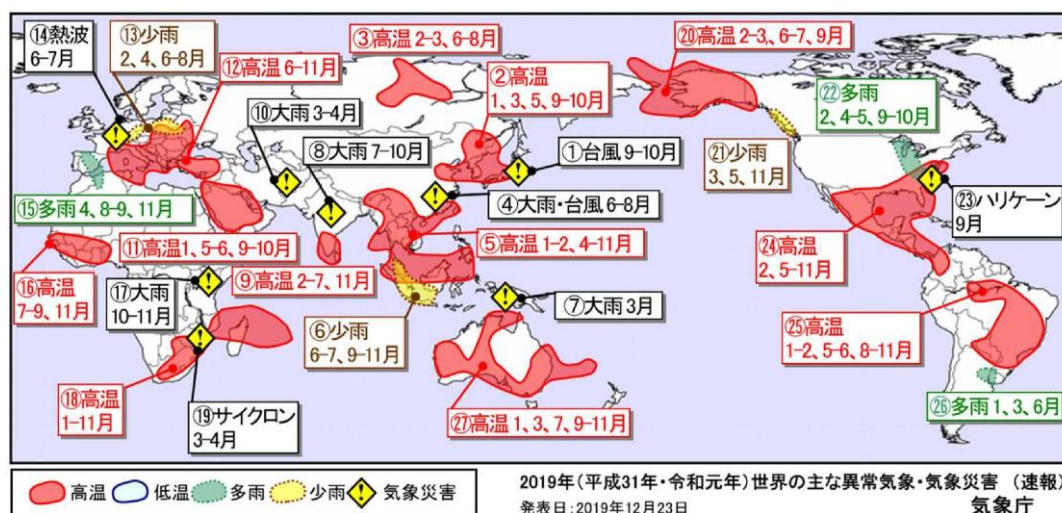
⑭熱波 6-7月

⑬少雨 2、4、6-8月

⑫高温 6-11月

③高温 2-3、6-8月

②高温 1、3、5、9-10月

⑳高温 2-3、6-7、9月

㉒多雨 2、4-5、9-10月

⑩大雨 3-4月

⑧大雨 7-10月

①台風 9-10月

㉑少雨 3、5、11月

④大雨・台風 6-8月

㉓ハリケーン 9月

⑮多雨 4、8-9、11月

⑪高温 1、5-6、9-10月

⑤高温 1-2、4-11月

㉔高温 2、5-11月

⑯高温 7-9、11月

⑨高温 2-7、11月

⑰大雨 10-11月

⑦大雨 3月

⑥少雨 6-7、9-11月

㉕高温 1-2、5-6、8-11月

⑱高温 1-11月

⑲サイクロン 3-4月

㉗高温 1、3、7、9-11月

㉖多雨 1、3、6月

高温 低温 多雨 少雨 気象災害

2019年（平成31年・令和元年）世界の主な異常気象・気象災害 （速報）

発表日：2019年12月23日

気象庁